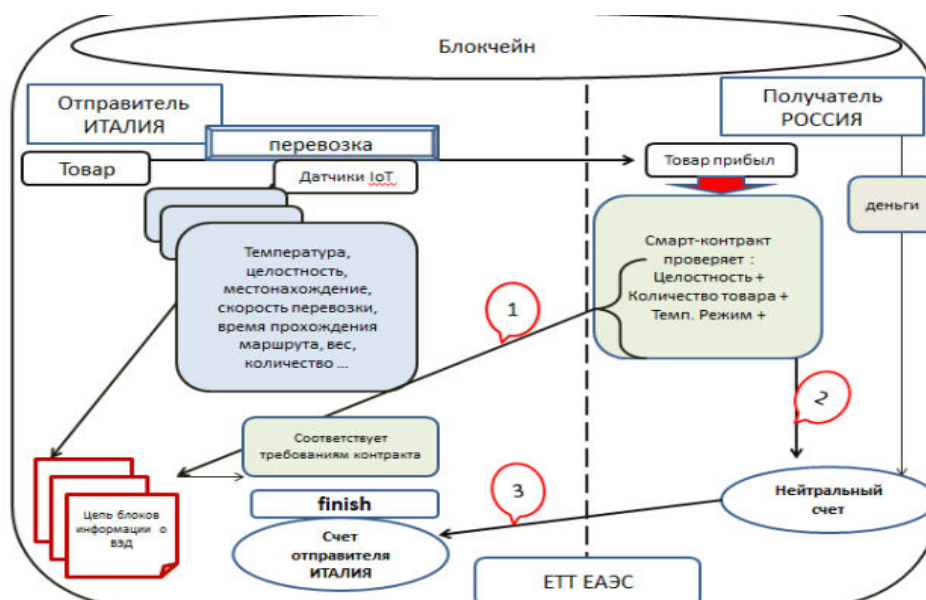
Блокчейн

Отправитель ИТАЛИЯ

перевозка

Товар

Датчики IoT

Температура, целостность, местонахождение, скорость перевозки, время прохождения маршрута, вес, количество ...

Получатель РОССИЯ

Товар прибыл

деньги

Смарт-контракт проверяет : Целостность + Количество товара + Темп. Режим +

1

2

Соответствует требованиям контракта

Цепь блоков информации о ВЭД

finish

3

Нейтральный счет

Счет отправителя ИТАЛИЯ

ЕТТ ЕАЭС